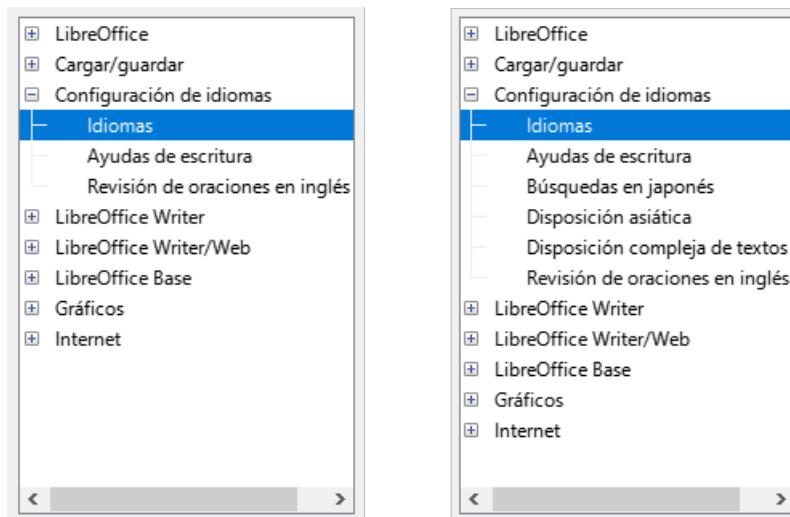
LibreOffice
Cargar/guardar
Configuración de idiomas
Idiomas
Ayudas de escritura
Revisión de oraciones en inglés
LibreOffice Writer
LibreOffice Writer/Web
LibreOffice Base
Gráficos
Internet

LibreOffice
Cargar/guardar
Configuración de idiomas
Idiomas
Ayudas de escritura
Búsquedas en japonés
Disposición asiática
Disposición compleja de textos
Revisión de oraciones en inglés
LibreOffice Writer
LibreOffice Writer/Web
LibreOffice Base
Gráficos
Internet